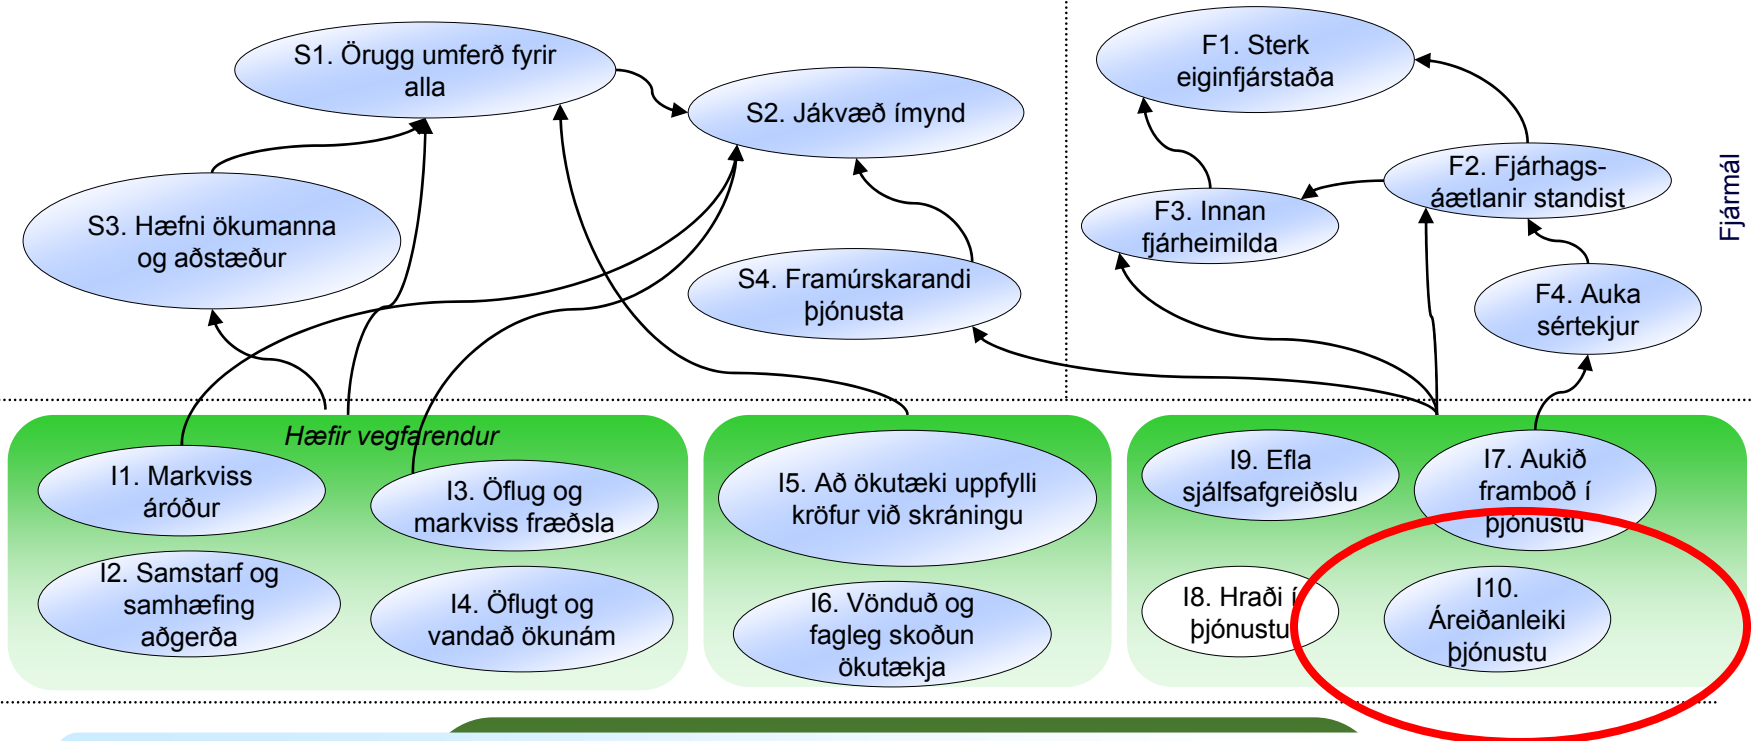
S1. Örugg umferð fyrir alla

S2. Jákvæð ímynd

F1. Sterk eiginfjárstaða

F2. Fjárhagsáætlanir standist

F3. Innan fjárheimilda

Fjármál

S3. Hæfni ökumanna og aðstæður

S4. Framúrskarandi þjónusta

F4. Auka sértekjur

Hæfir vegfarendur

I1. Markviss áróður

I3. Öflug og markviss fræðsla

I2. Samstarf og samhæfing aðgerða

I4. Öflugt og vandað ökunám

I5. Að ökutæki uppfylli kröfur við skráningu

I6. Vönduð og fagleg skoðun ökutækja

I9. Efla sjálfsafgreiðslu

I7. Aukið framboð í þjónustu

I8. Hraði í þjónustu

I10. Áreiðanleiki þjónustu